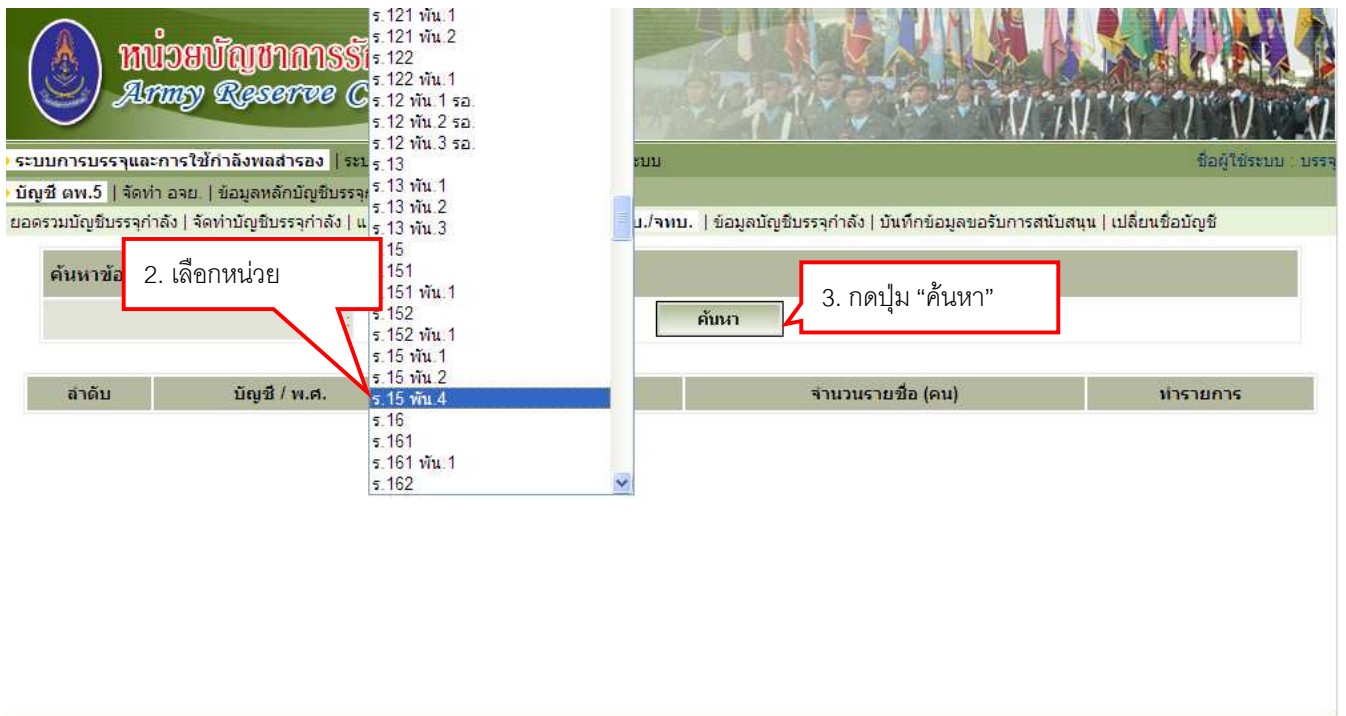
หน่วยบัญชาการรั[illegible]
Army Reserve C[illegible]

ระบบการบรรจุและการใช้กำลังพลสำรอง | ระ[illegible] ระบบ
ชื่อผู้ใช้ระบบ : บรรจุ

บัญชี ตพ.5 | จัดทำ อจย. | ข้อมูลหลักบัญชีบรรจุ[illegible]

ยอดรวมบัญชีบรรจุกำลัง | จัดทำบัญชีบรรจุกำลัง | แ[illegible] บ./จทบ. | ข้อมูลบัญชีบรรจุกำลัง | บันทึกข้อมูลขอรับการสนับสนุน | เปลี่ยนชื่อบัญชี

ร.121 พัน.1
ร.121 พัน.2
ร.122
ร.122 พัน.1
ร.12 พัน.1 รอ.
ร.12 พัน.2 รอ.
ร.12 พัน.3 รอ.
ร.13
ร.13 พัน.1
ร.13 พัน.2
ร.13 พัน.3
ร.15
ร.151
ร.151 พัน.1
ร.152
ร.152 พัน.1
ร.15 พัน.1
ร.15 พัน.2
ร.15 พัน.4
ร.16
ร.161
ร.161 พัน.1
ร.162

ค้นหาข้อ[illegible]

2. เลือกหน่วย

ค้นหา

3. กดปุ่ม “ค้นหา”

| ลำดับ | บัญชี / พ.ศ. | | จำนวนรายชื่อ (คน) | ทำรายการ |
|---|---|---|---|---|